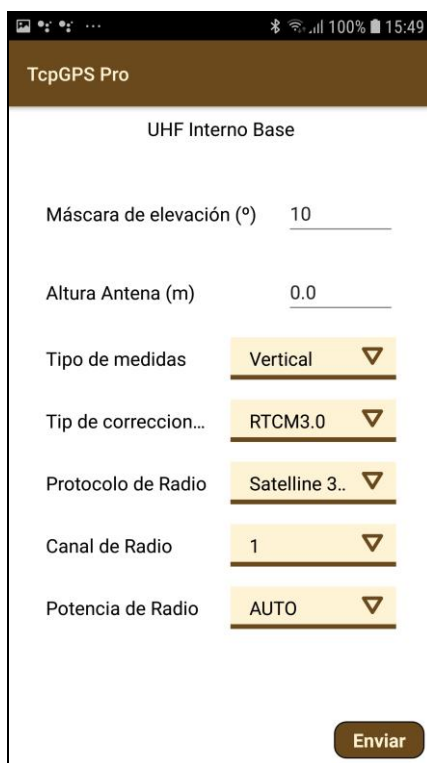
100% 15:49

TcpGPS Pro

UHF Interno Base

Máscara de elevación (º) 10

Altura Antena (m) 0.0

Tipo de medidas Vertical

Tip de correccion... RTCM3.0

Protocolo de Radio Satelline 3..

Canal de Radio 1

Potencia de Radio AUTO

Enviar